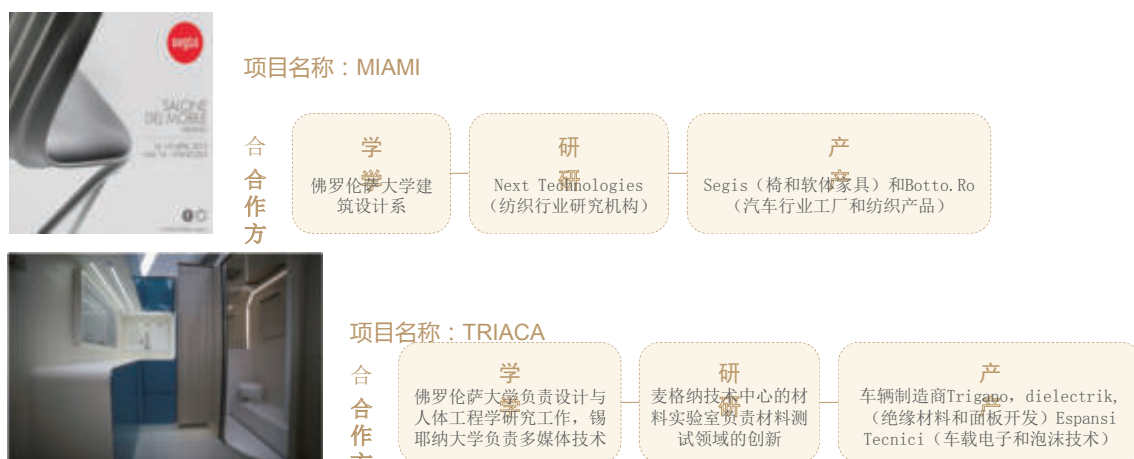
SALONE DEL MOBILE

项目名称：MIAMI

合

合作方

学

佛罗伦萨大学建筑设计系

研

Next Technologies（纺织行业研究机构）

产

Segis（椅和软体家具）和Botto.Ro（汽车行业工厂和纺织产品）

项目名称：TRIACA

合

合作方

学

佛罗伦萨大学负责设计与人体工程学研究工作，锡耶纳大学负责多媒体技术

研

麦格纳技术中心的材料实验室负责材料测试领域的创新

产

车辆制造商Trigano，dielectrik，（绝缘材料和面板开发）Espansi Tecnici（车载电子和泡沫技术）